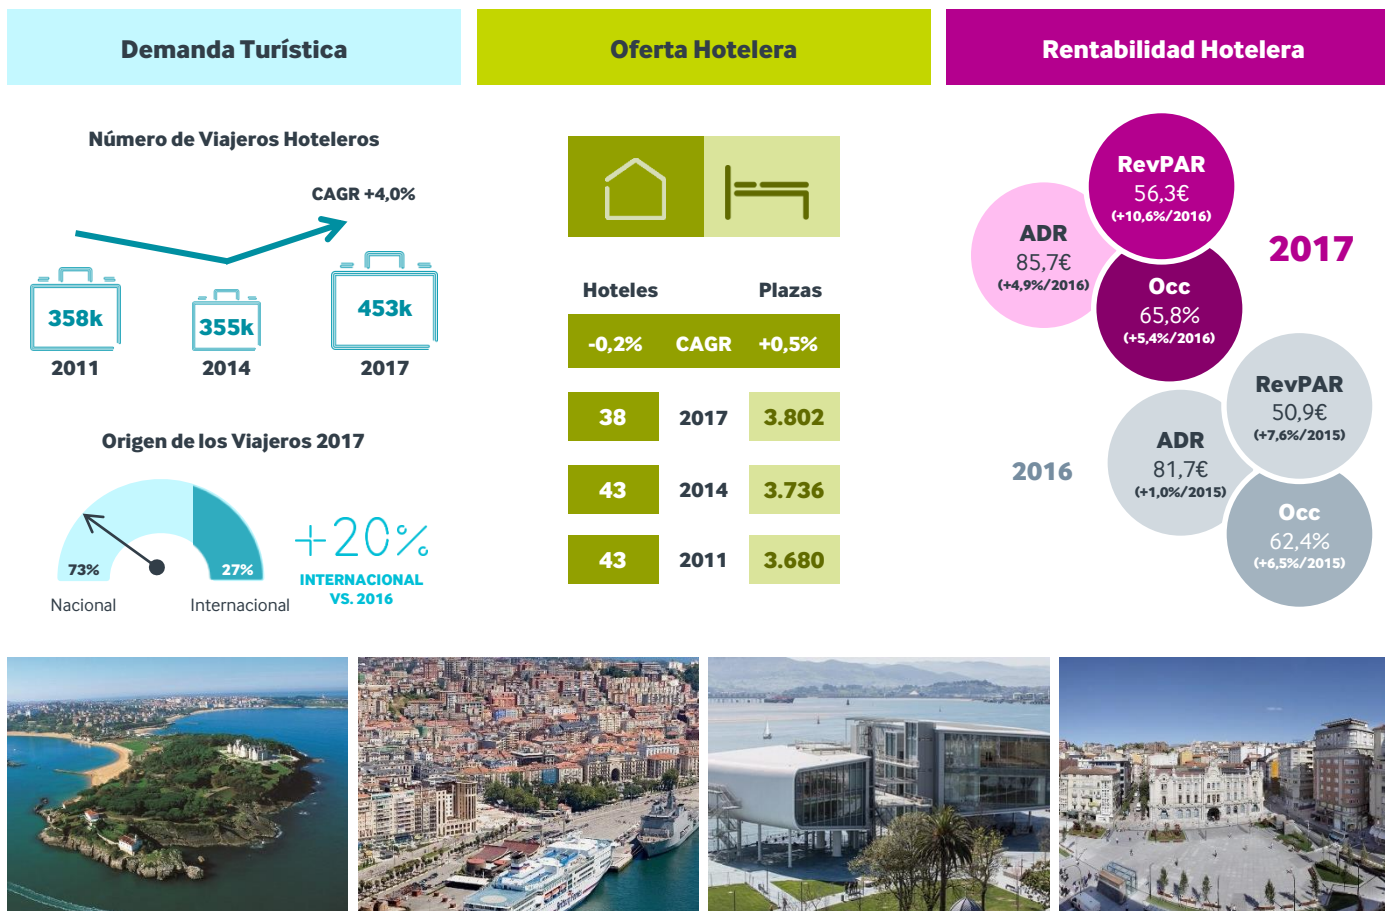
Demanda Turística

Oferta Hotelera

Rentabilidad Hotelera

Número de Viajeros Hoteleros

CAGR +4,0%

358k
2011

355k
2014

453k
2017

Origen de los Viajeros 2017

73%
27%

Nacional
Internacional

+20%
INTERNACIONAL VS. 2016

| Hoteles | | Plazas |
|---|---|---|
| -0,2% | CAGR | +0,5% |
| 38 | 2017 | 3.802 |
| 43 | 2014 | 3.736 |
| 43 | 2011 | 3.680 |

RevPAR
56,3€
(+10,6%/2016)

ADR
85,7€
(+4,9%/2016)

2017

Occ
65,8%
(+5,4%/2016)

RevPAR
50,9€
(+7,6%/2015)

2016

ADR
81,7€
(+1,0%/2015)

Occ
62,4%
(+6,5%/2015)